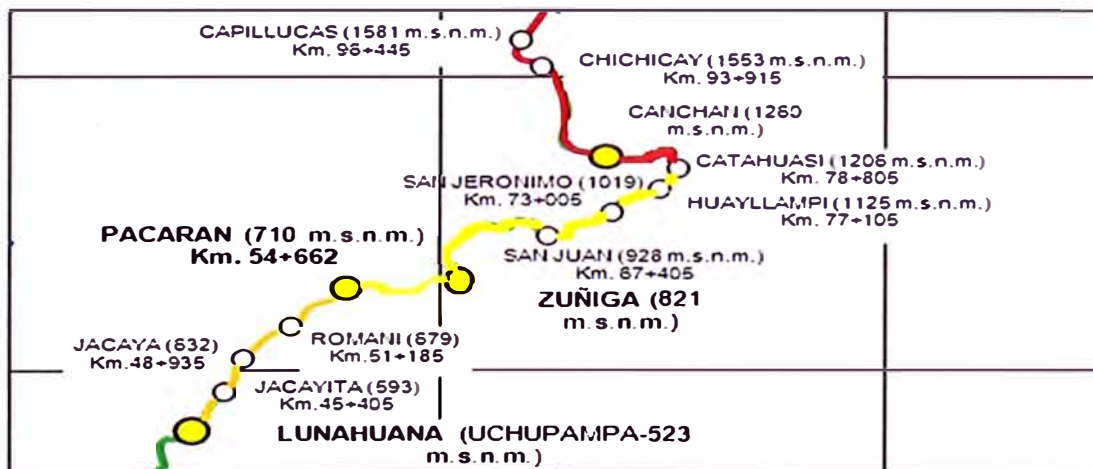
CAPILLUCAS (1581 m.s.n.m.)
Km. 96+445

CHICHICAY (1553 m.s.n.m.)
Km. 93+915

CANCHAN (1260 m.s.n.m.)

CATAHUASI (1206 m.s.n.m.)
Km. 78+805

SAN JERONIMO (1019)
Km. 73+005

HUAYLLAMPI (1125 m.s.n.m.)
Km. 77+105

PACARAN (710 m.s.n.m.)
Km. 54+662

SAN JUAN (928 m.s.n.m.)
Km. 67+405

ZUÑIGA (821 m.s.n.m.)

JACAYA (632)
Km.48+935

ROMANI (679)
Km.51+185

JACAYITA (593)
Km.45+405

LUNAHUANA (UCHUPAMPA-523 m.s.n.m.)